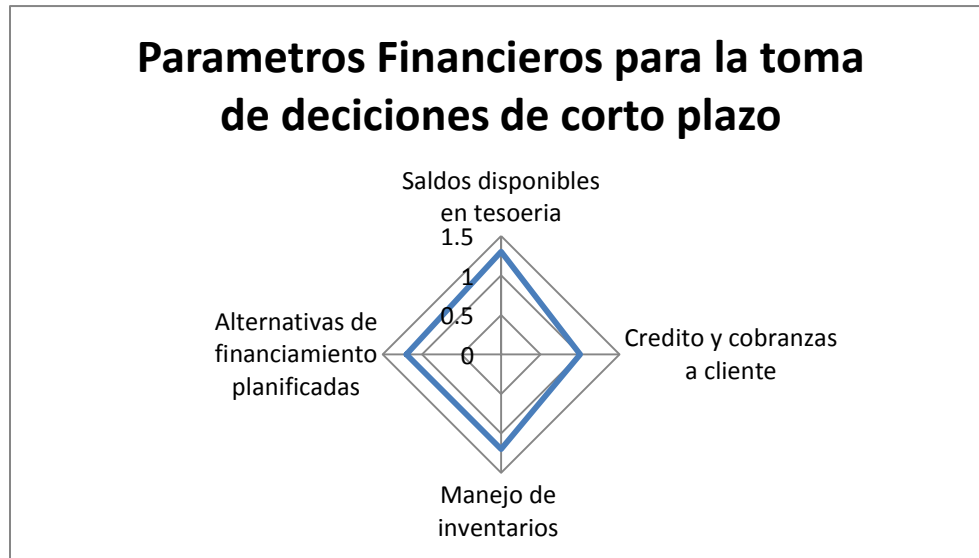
Parametros Financieros para la toma de deciciones de corto plazo

Saldos disponibles en tesoeria

1.5

1

0.5

0

Credito y cobranzas a cliente

Manejo de inventarios

Alternativas de financiamiento planificadas